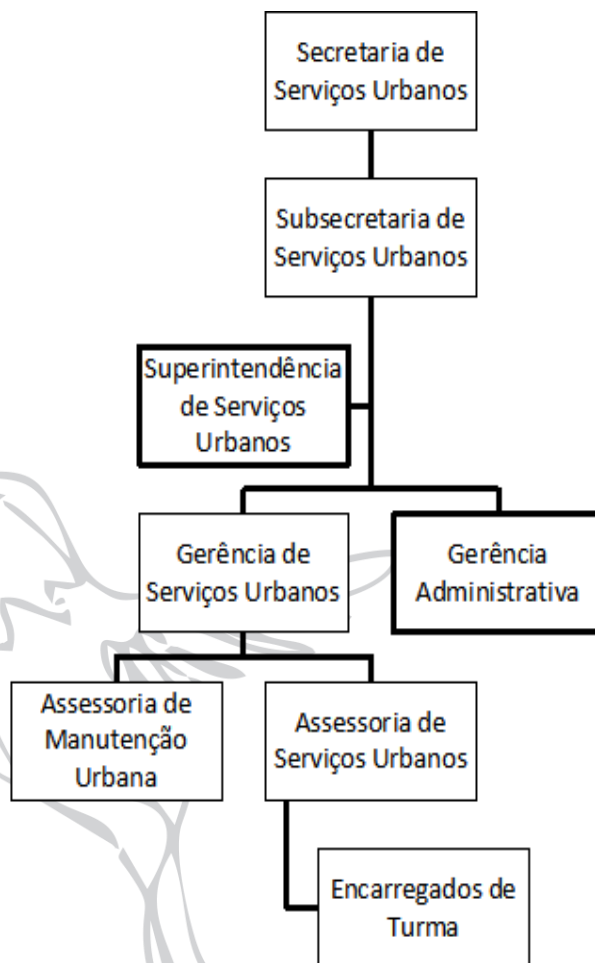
Secretaria de Serviços Urbanos

Subsecretaria de Serviços Urbanos

Superintendência de Serviços Urbanos

Gerência de Serviços Urbanos

Gerência Administrativa

Assessoria de Manutenção Urbana

Assessoria de Serviços Urbanos

Encarregados de Turma